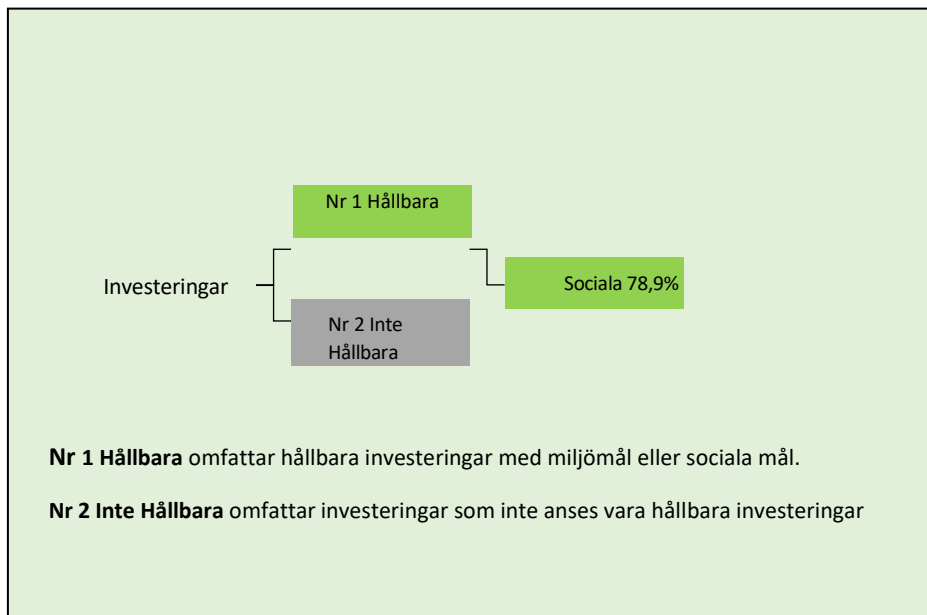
Nr 1 Hållbara

Investeringar

Sociala 78,9%

Nr 2 Inte Hållbara

**Nr 1 Hållbara** omfattar hållbara investeringar med miljömål eller sociala mål.

**Nr 2 Inte Hållbara** omfattar investeringar som inte anses vara hållbara investeringar